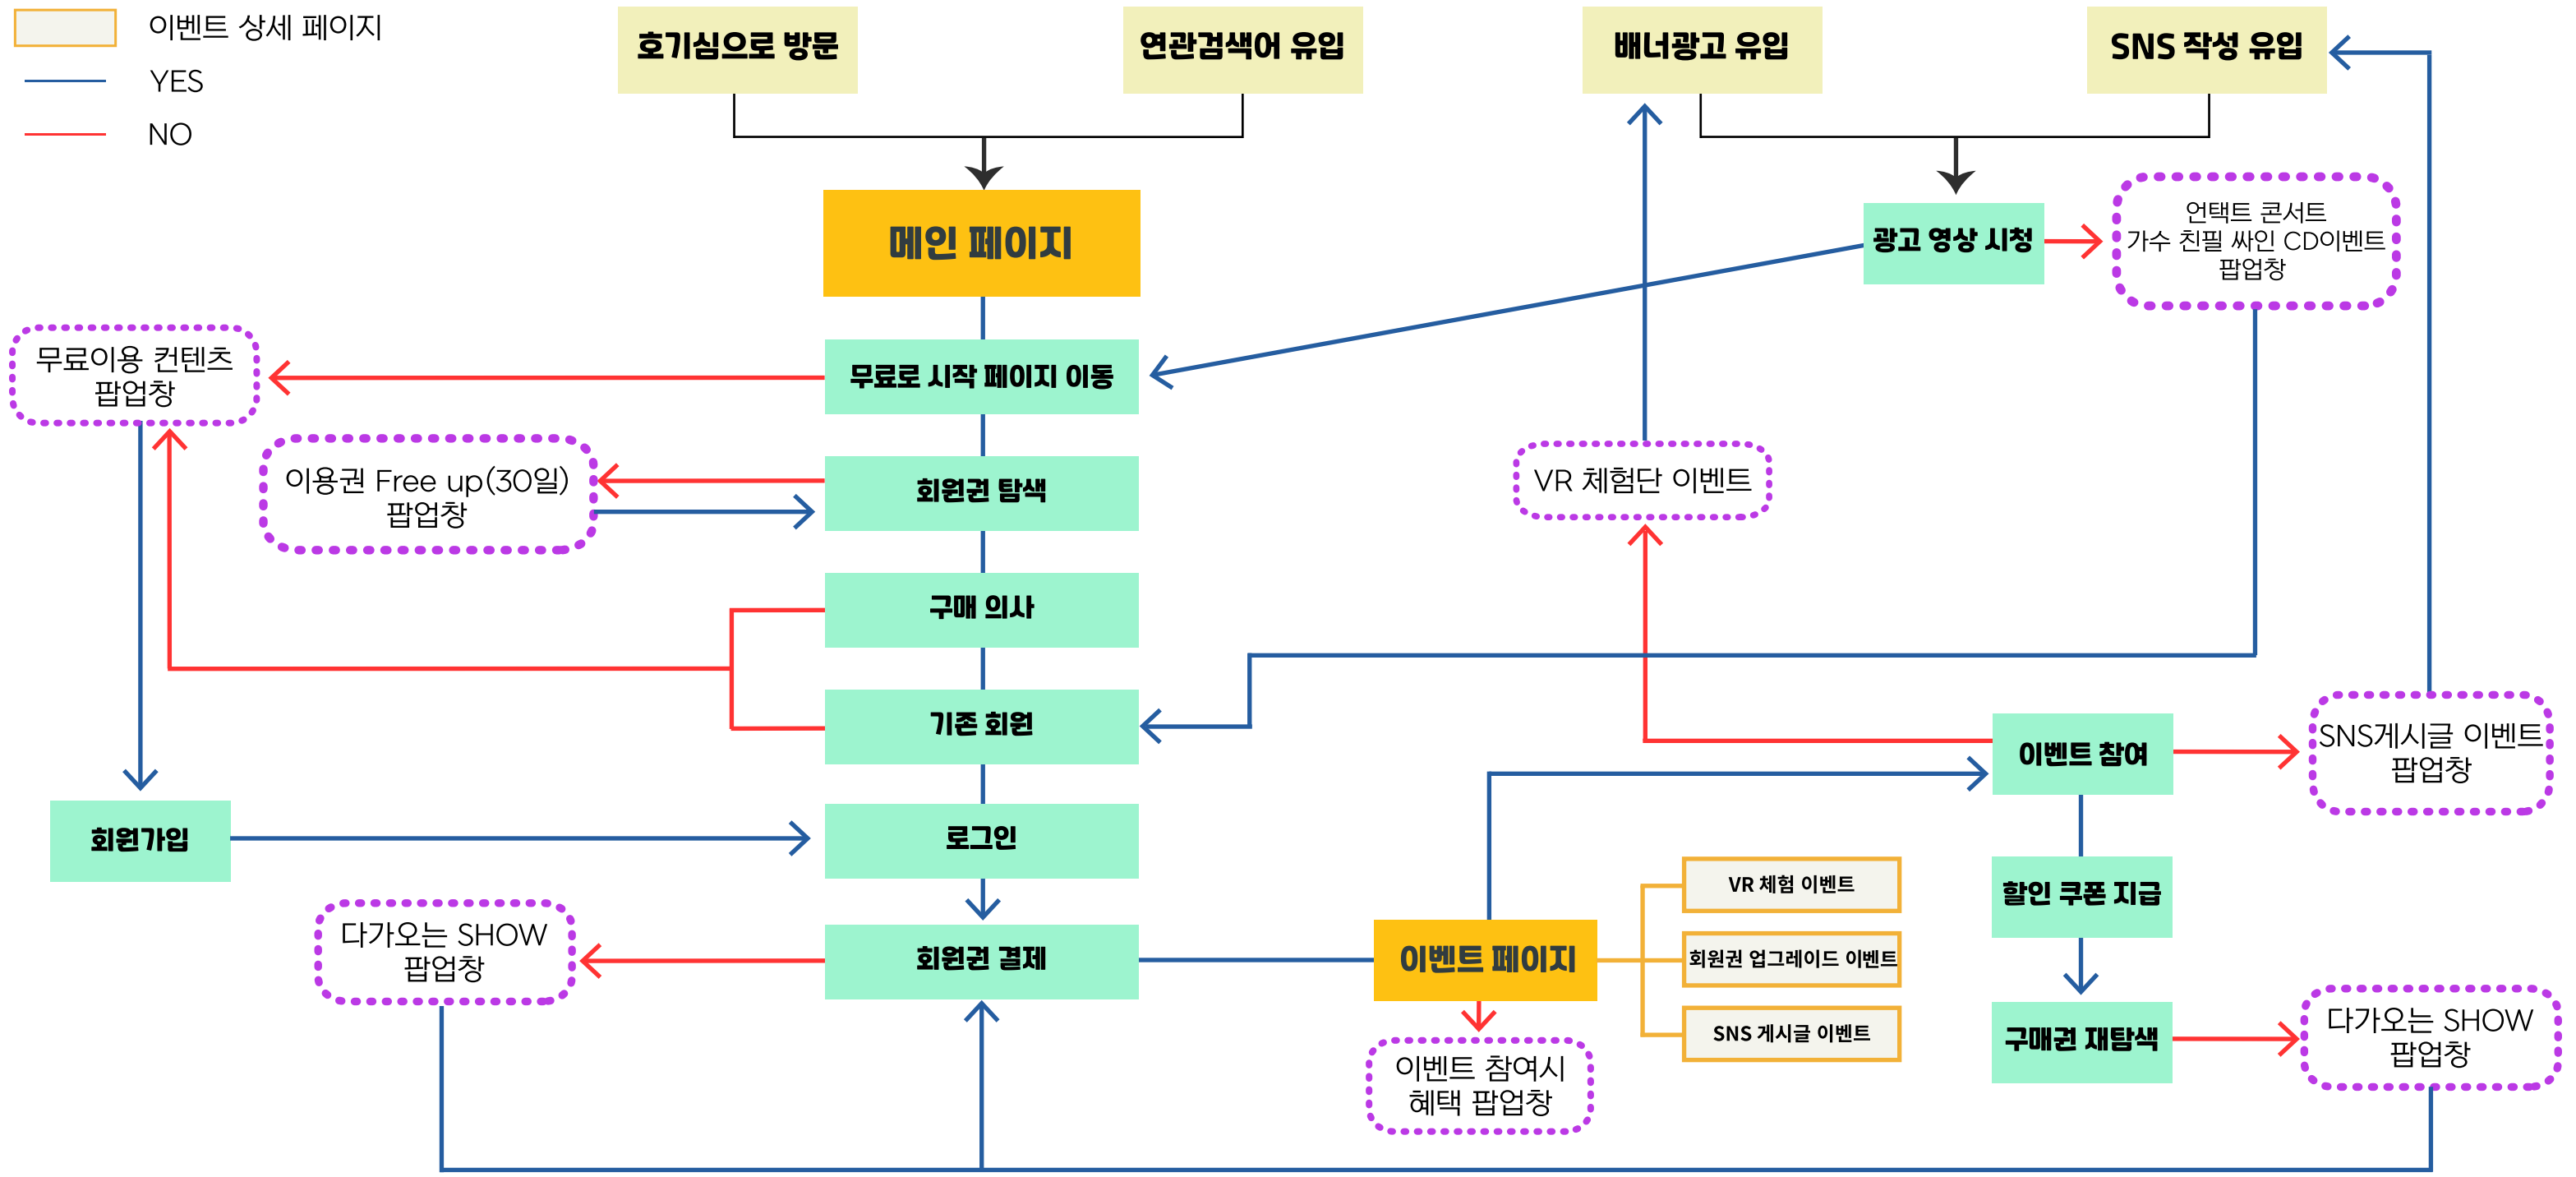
이벤트 상세 페이지
YES
NO

호기심으로 방문
연관검색어 유입
배너광고 유입
SNS 작성 유입

메인 페이지
광고 영상 시청
언택트 콘서트 가수 친필 싸인 CD이벤트 팝업창

무료이용 컨텐츠 팝업창
무료로 시작 페이지 이동

이용권 Free up(30일) 팝업창
회원권 탐색
VR 체험단 이벤트

구매 의사
기존 회원
이벤트 참여
SNS게시글 이벤트 팝업창

회원가입
로그인

VR 체험 이벤트
할인 쿠폰 지급

다가오는 SHOW 팝업창
회원권 결제
이벤트 페이지
회원권 업그레이드 이벤트

SNS 게시글 이벤트
구매권 재탐색
다가오는 SHOW 팝업창

이벤트 참여시 혜택 팝업창